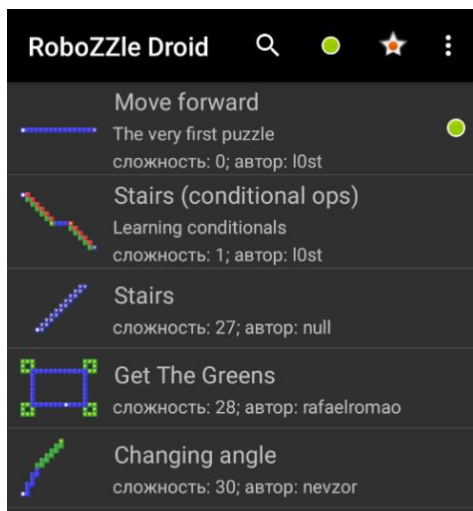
RoboZZle Droid

Move forward
The very first puzzle
сложность: 0; автор: l0st

Stairs (conditional ops)
Learning conditionals
сложность: 1; автор: l0st

Stairs
сложность: 27; автор: null

Get The Greens
сложность: 28; автор: rafaelromao

Changing angle
сложность: 30; автор: nevzor